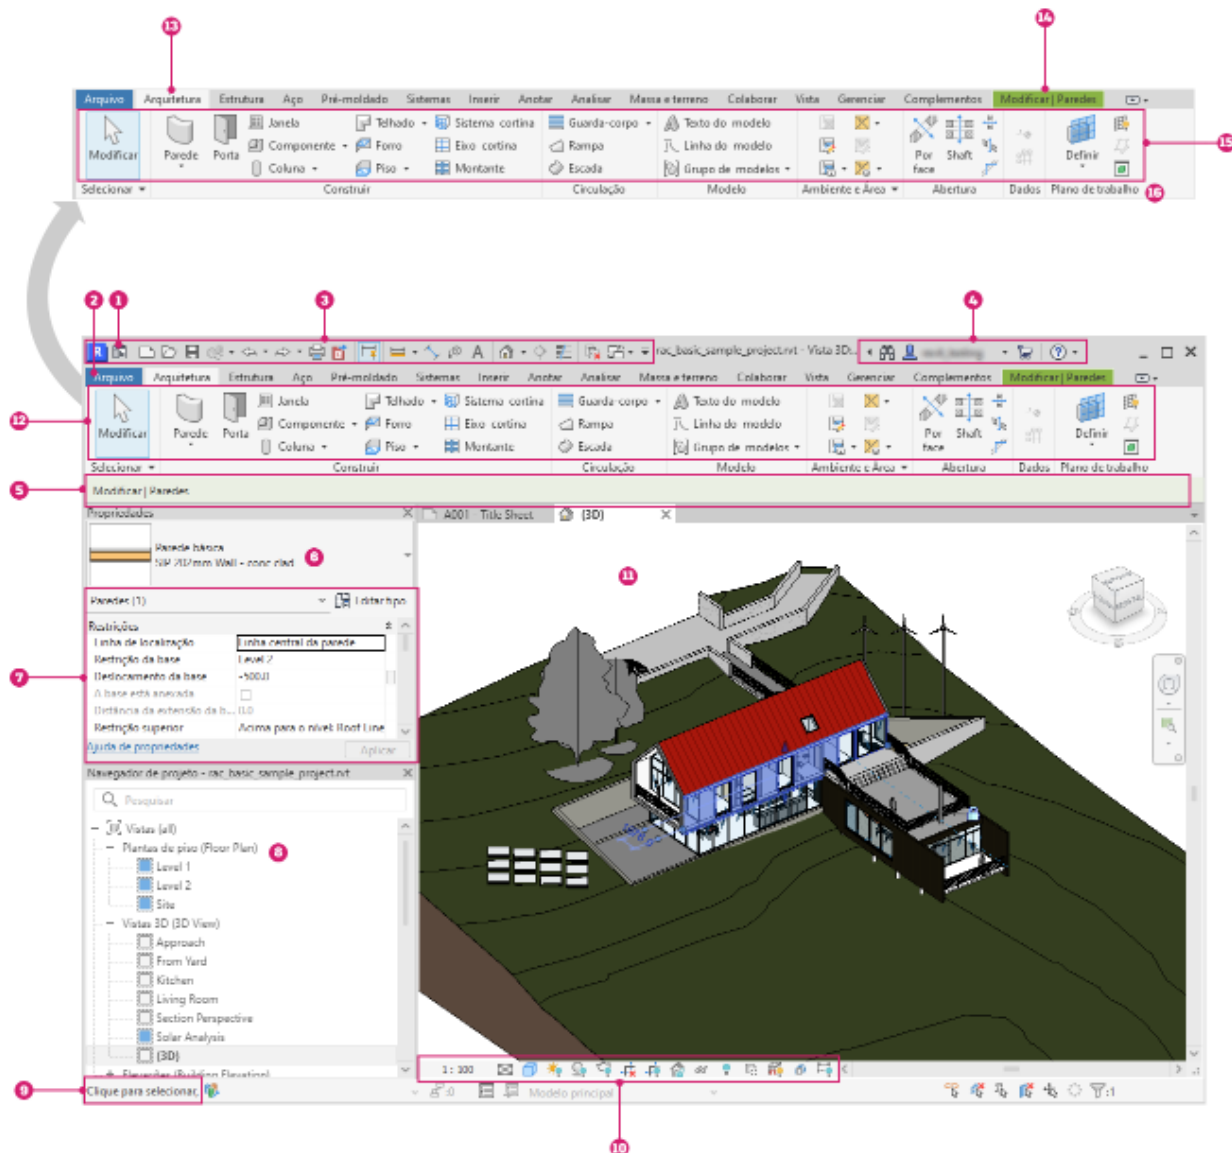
13
14
Arquivo Arquitetura Estrutura Aço Pré-moldado Sistemas Inserir Anotar Analisar Massa e terreno Colaborar Vista Gerenciar Complementos Modificar | Paredes
Modificar Parede Porta Janela Componente Coluna Telhado Forro Piso Sistema cortina Eixo cortina Montante Guarda-corpo Rampa Escada Texto do modelo Linha do modelo Grupo de modelos Por face Shaft Definir
Selecionar Construir Circulação Modelo Ambiente e Área Abertura Dados Plano de trabalho
15
16
2 1 3 4
rac_basic_sample_project.rvt - Vista 3D...
Arquivo Arquitetura Estrutura Aço Pré-moldado Sistemas Inserir Anotar Analisar Massa e terreno Colaborar Vista Gerenciar Complementos Modificar | Paredes
Modificar Parede Porta Janela Componente Coluna Telhado Forro Piso Sistema cortina Eixo cortina Montante Guarda-corpo Rampa Escada Texto do modelo Linha do modelo Grupo de modelos Por face Shaft Definir
Selecionar Construir Circulação Modelo Ambiente e Área Abertura Dados Plano de trabalho
12
5
Modificar | Paredes
Propriedades
A001 - Title Sheet
{3D}
Parede básica
SIP 202mm Wall - conc clad
6
11
Paredes (1) Editar tipo
Restrições
Linha de localização Linha central da parede
Restrição da base Level 2
Deslocamento da base -500.0
A base está anexada
Distância da extensão da b... 0.0
Restrição superior Acima para o nível: Roof Line
7
Ajuda de propriedades Aplicar
Navegador de projeto - rac_basic_sample_project.rvt
Pesquisar
Vistas (all)
Plantas de piso (Floor Plan)
8
Level 1
Level 2
Site
Vistas 3D (3D View)
Approach
From Yard
Kitchen
Living Room
Section Perspective
Solar Analysis
{3D}
Elevações (Building Elevation)
1 : 100
9
Clique para selecionar
:0
Modelo principal
:1
10